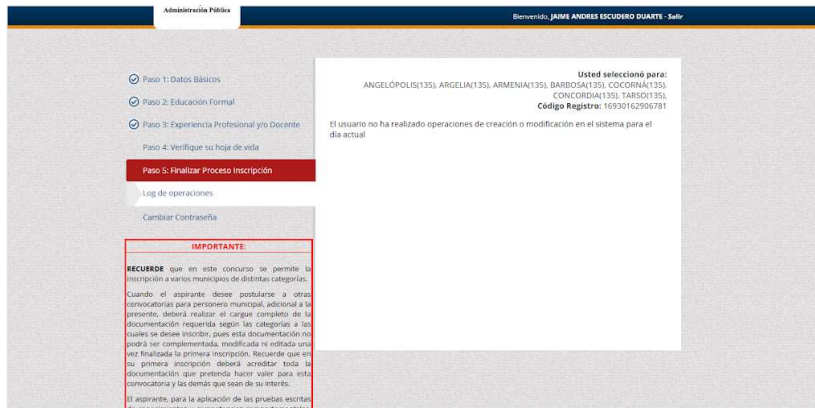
Administración Pública

Bienvenido, JAIME ANDRES ESCUDERO DUARTE - Salir

Paso 1: Datos Básicos

Paso 2: Educación Formal

Paso 3: Experiencia Profesional y/o Docente

Paso 4: Verifique su hoja de vida

Paso 5: Finalizar Proceso Inscripción

Log de operaciones

Cambiar Contraseña

IMPORTANTE:

RECUERDE que en este concurso se permite la inscripción a varios municipios de distintas categorías.

Cuando el aspirante desee postularse a otras convocatorias para personero municipal, adicional a la presente, deberá realizar el cargue completo de la documentación requerida según las categorías a las cuales se desee inscribir, pues esta documentación no podrá ser complementada, modificada ni editada una vez finalizada la primera inscripción. Recuerde que en su primera inscripción deberá acreditar toda la documentación que pretenda hacer valer para esta convocatoria y las demás que sean de su interés.

El aspirante, para la aplicación de las pruebas escritas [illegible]

Usted seleccionó para:
ANGELÓPOLIS(135), ARGELIA(135), ARMENIA(135), BARBOSA(135), COCORNÁ(135), CONCORDIA(135), TARSO(135),
Código Registro: 16930162906781

El usuario no ha realizado operaciones de creación o modificación en el sistema para el dia actual